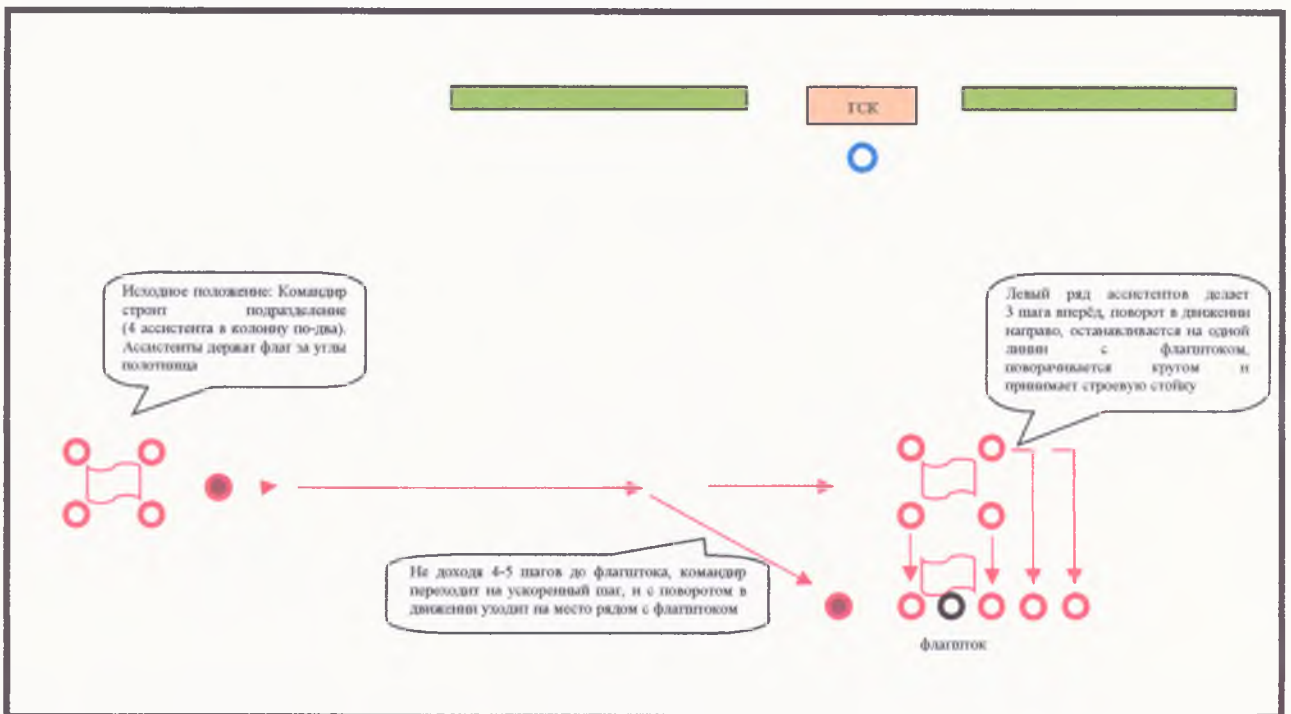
ГСК

Исходное положение: Командир строит подразделение (4 ассистента в колонну по-два). Ассистенты держат флаг за углы полотнища

Левый ряд ассистентов делает 3 шага вперёд, поворот в движении направо, останавливается на одной линии с флагштоком, поворачивается кругом и принимает строевую стойку

Не доходя 4-5 шагов до флагштока, командир переходит на ускоренный шаг, и с поворотом в движении уходит на место рядом с флагштоком

флагшток